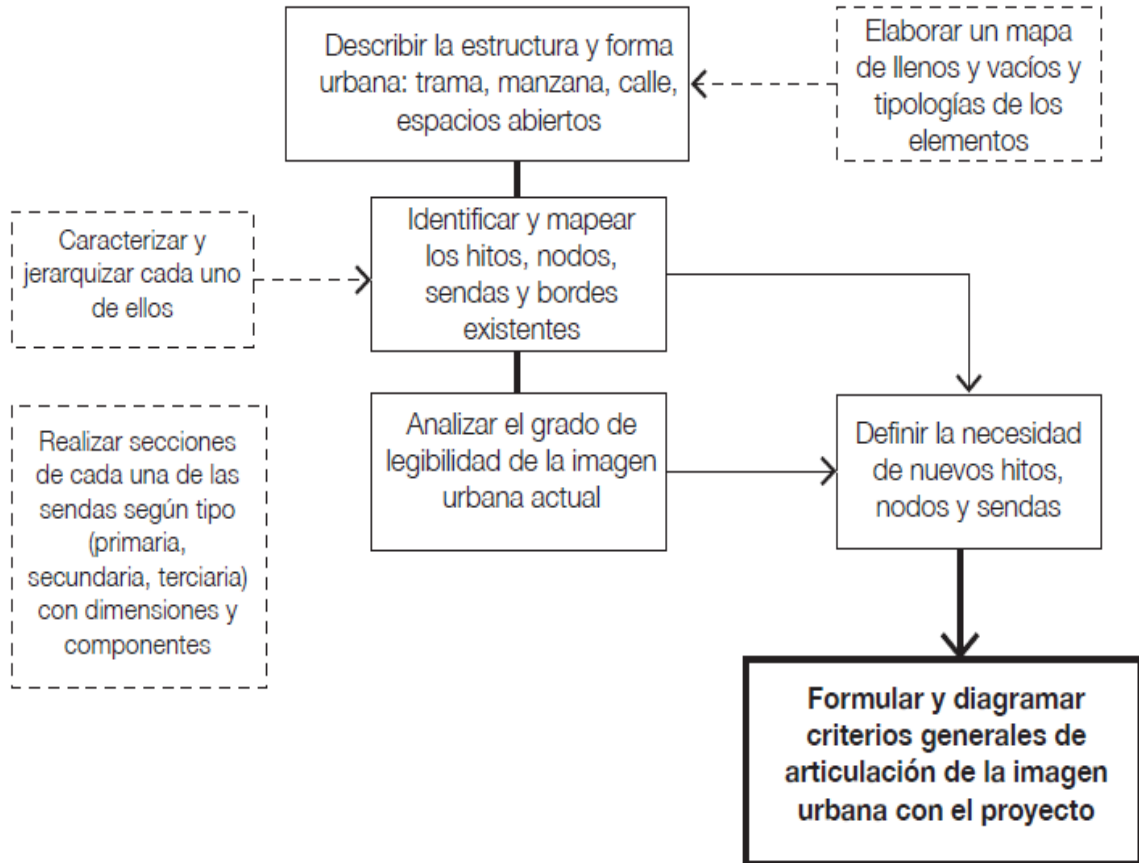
Describir la estructura y forma urbana: trama, manzana, calle, espacios abiertos

Elaborar un mapa de llenos y vacíos y tipologías de los elementos

Caracterizar y jerarquizar cada uno de ellos

Identificar y mapear los hitos, nodos, sendas y bordes existentes

Realizar secciones de cada una de las sendas según tipo (primaria, secundaria, terciaria) con dimensiones y componentes

Analizar el grado de legibilidad de la imagen urbana actual

Definir la necesidad de nuevos hitos, nodos y sendas

**Formular y diagramar criterios generales de articulación de la imagen urbana con el proyecto**